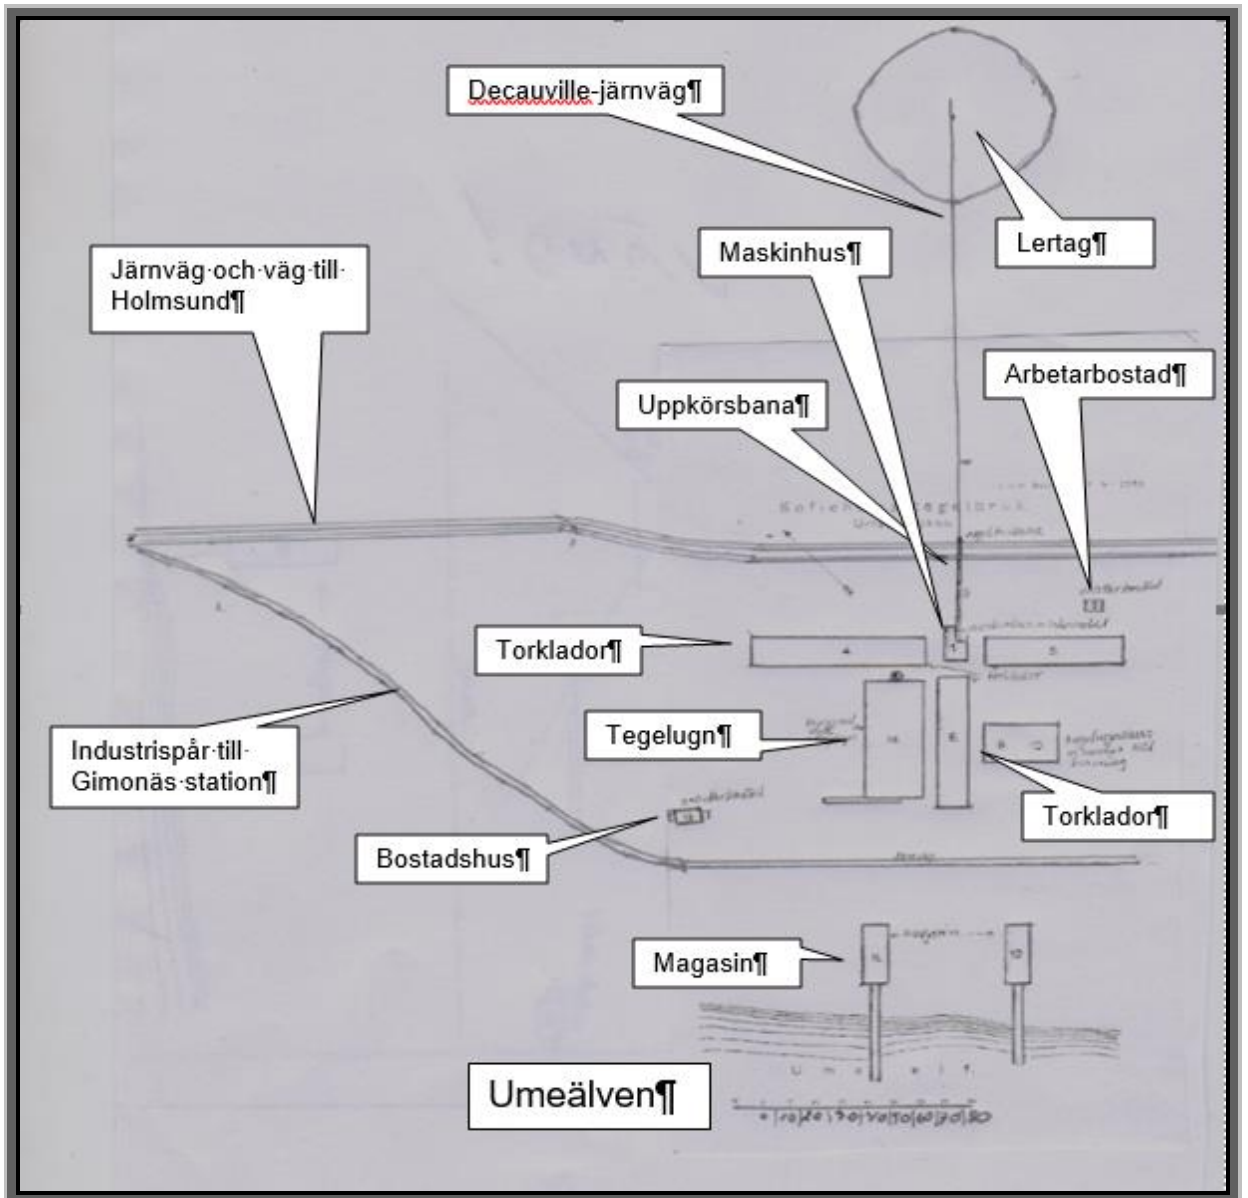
Decauville-järnväg¶

Lertag¶

Maskinhus¶

Järnväg·och·väg·till· Holmsund¶

Arbetarbostad¶

Uppkörsbana¶

Torklador¶

Tegelugn¶

Industrispår·till· Gimonäs·station¶

Torklador¶

Bostadshus¶

Magasin¶

Umeälven¶

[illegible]

0 | 10 | 20 | 30 | 40 | 50 | 60 | 70 | 80